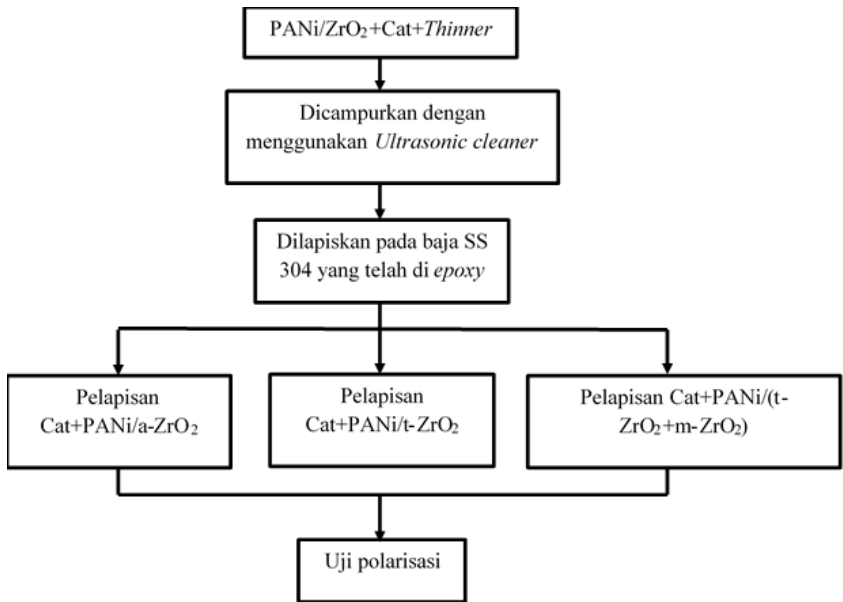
PANi/$ZrO_2$+Cat+Thinner

Dicampurkan dengan menggunakan Ultrasonic cleaner

Dilapiskan pada baja SS 304 yang telah di epoxy

Pelapisan Cat+PANi/a-$ZrO_2$

Pelapisan Cat+PANi/t-$ZrO_2$

Pelapisan Cat+PANi/(t-$ZrO_2$+m-$ZrO_2$)

Uji polarisasi